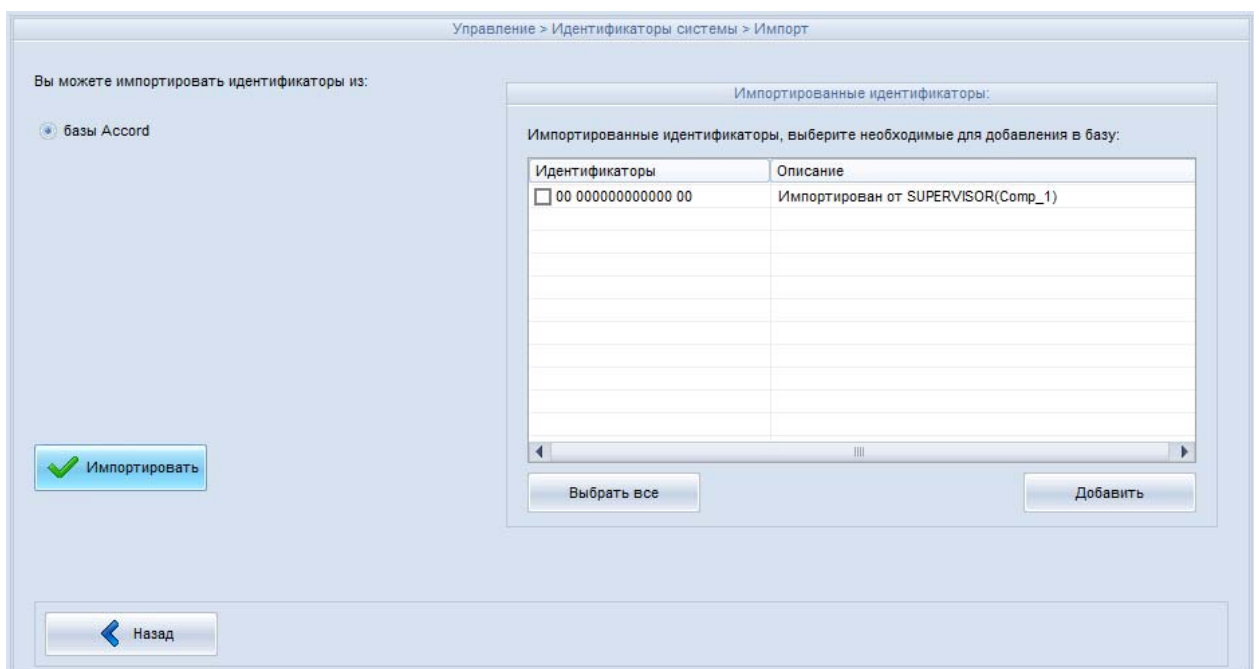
Управление > Идентификаторы системы > Импорт

Вы можете импортировать идентификаторы из:

базы Accord

Импортированные идентификаторы:

Импортированные идентификаторы, выберите необходимые для добавления в базу:

| Идентификаторы | Описание |
|---|---|
| 00 000000000000 00 | Импортирован от SUPERVISOR(Comp_1) |

Импортировать

Выбрать все

Добавить

Назад